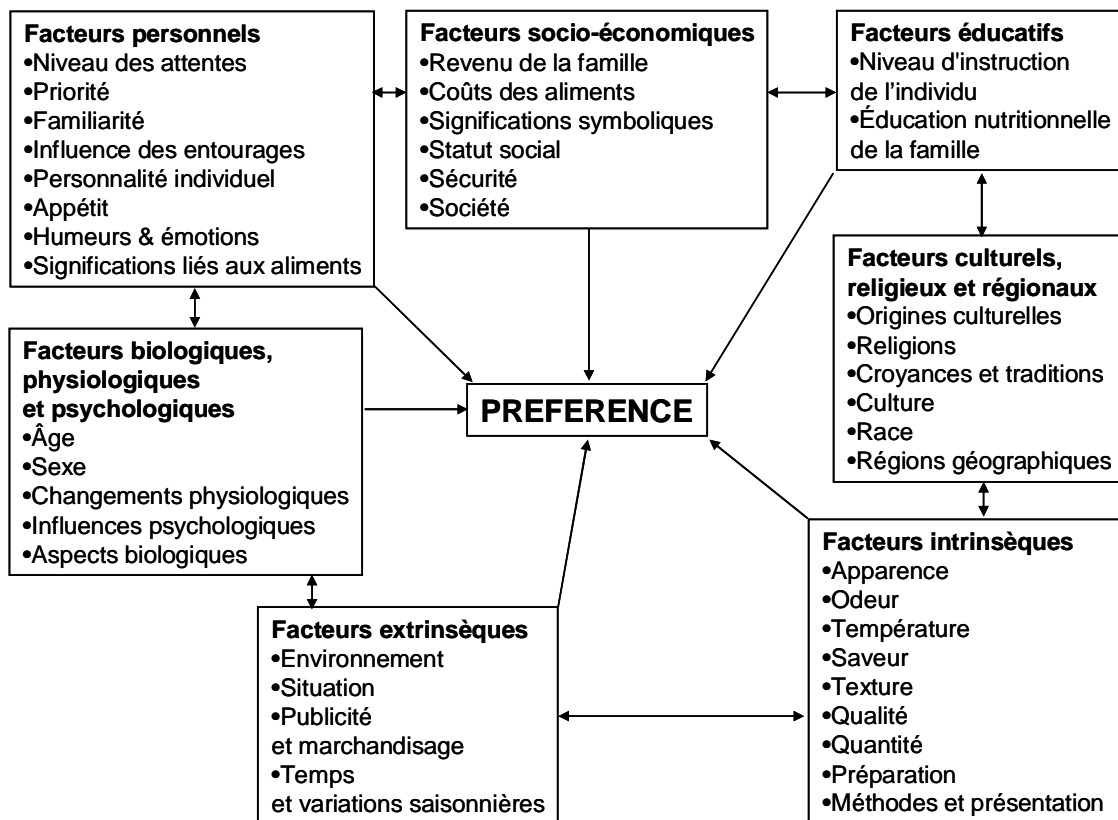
**Facteurs personnels**
•Niveau des attentes
•Priorité
•Familiarité
•Influence des entourages
•Personnalité individuel
•Appétit
•Humeurs & émotions
•Significations liés aux aliments

**Facteurs socio-économiques**
•Revenu de la famille
•Coûts des aliments
•Significations symboliques
•Statut social
•Sécurité
•Société

**Facteurs éducatifs**
•Niveau d'instruction de l'individu
•Éducation nutritionnelle de la famille

**Facteurs culturels, religieux et régionaux**
•Origines culturelles
•Religions
•Croyances et traditions
•Culture
•Race
•Régions géographiques

**Facteurs biologiques, physiologiques et psychologiques**
•Âge
•Sexe
•Changements physiologiques
•Influences psychologiques
•Aspects biologiques

**PREFERENCE**

**Facteurs intrinsèques**
•Apparence
•Odeur
•Température
•Saveur
•Texture
•Qualité
•Quantité
•Préparation
•Méthodes et présentation

**Facteurs extrinsèques**
•Environnement
•Situation
•Publicité et marchandisage
•Temps et variations saisonnières